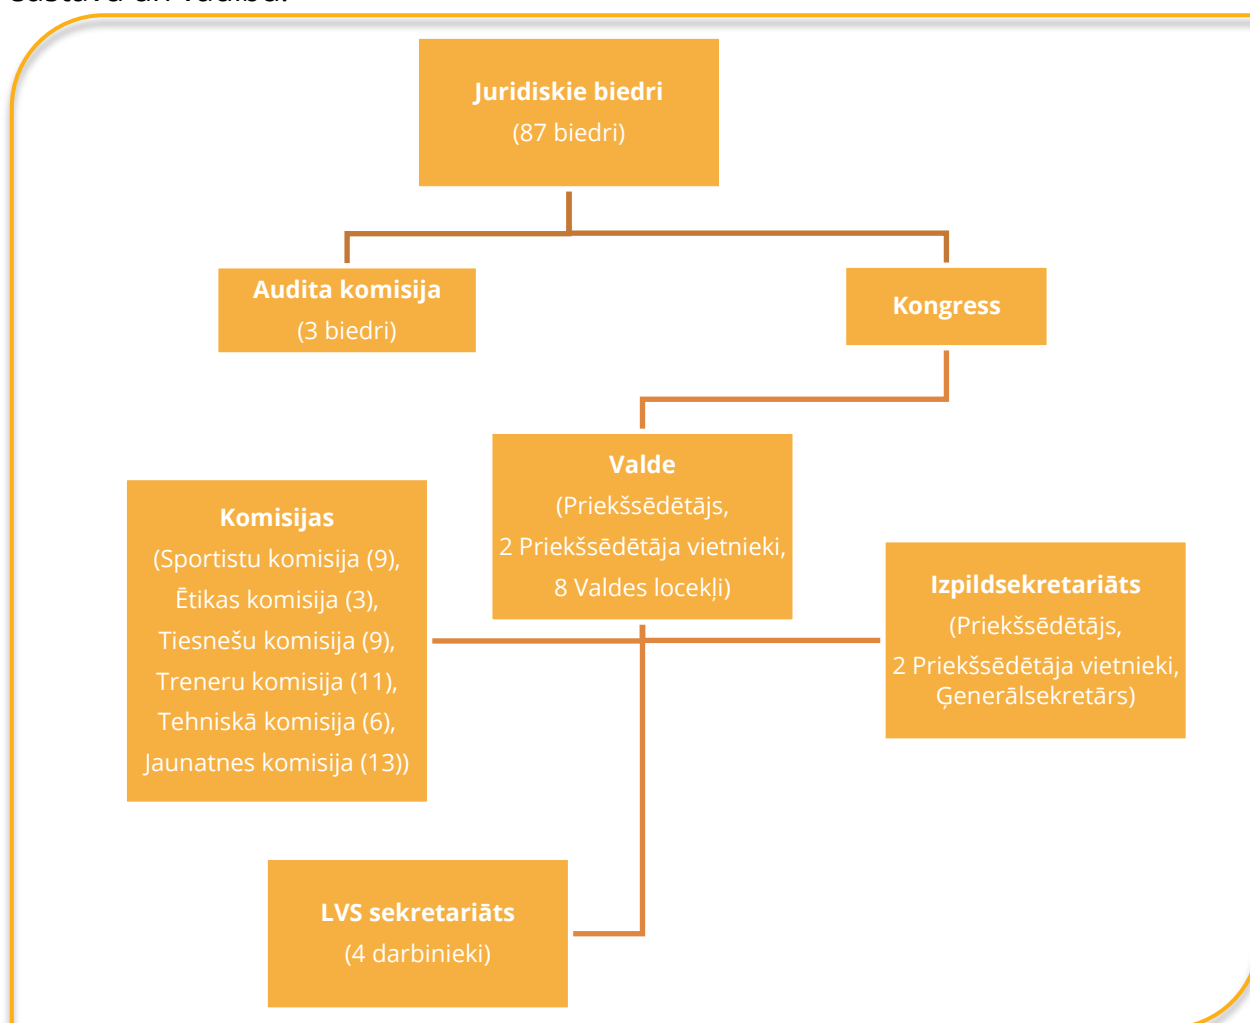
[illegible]

Juridiskie biedri
(87 biedri)

Audita komisija
(3 biedri)

Kongress

Valde
(Priekšsēdētājs,
2 Priekšsēdētāja vietnieki,
8 Valdes locekļi)

Komisijas
(Sportistu komisija (9),
Ētikas komisija (3),
Tiesnešu komisija (9),
Treneru komisija (11),
Tehniskā komisija (6),
Jaunatnes komisija (13))

Izpildsekretariāts
(Priekšsēdētājs,
2 Priekšsēdētāja vietnieki,
Ģenerālsekretārs)

LVS sekretariāts
(4 darbinieki)